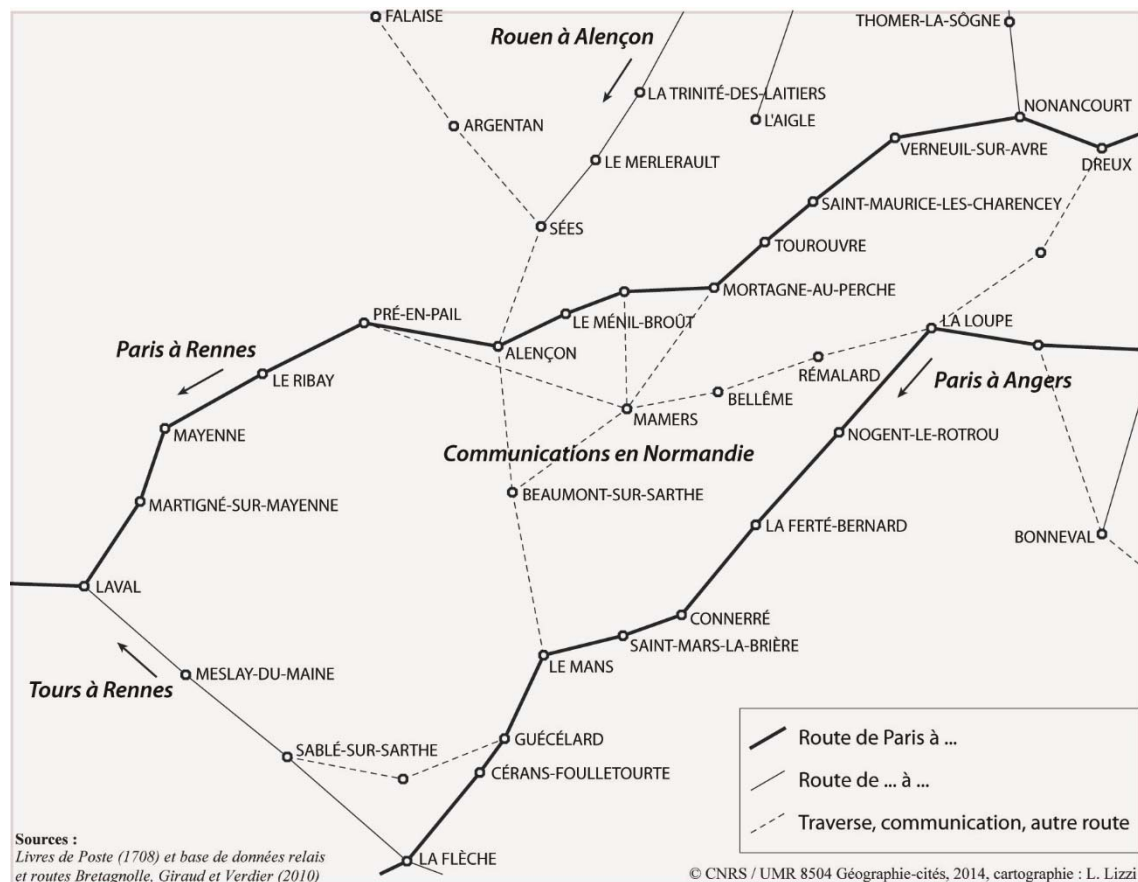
FALAISE
Rouen à Alençon
THOMER-LA-SÔGNE
LA TRINITÉ-DES-LAITIERS
L'AIGLE
NONANCOURT
ARGENTAN
LE MERLERAULT
VERNEUIL-SUR-AVRE
DREUX
SAINT-MAURICE-LES-CHARENCEY
SÉES
TOUROUVRE
MORTAGNE-AU-PERCHE
PRÉ-EN-PAIL
LE MÉNIL-BROÛT
LA LOUPE
Paris à Rennes
ALENÇON
RÉMALARD
Paris à Angers
LE RIBAY
BELLÊME
MAMERS
MAYENNE
NOGENT-LE-ROTROU
Communications en Normandie
BEAUMONT-SUR-SARTHE
MARTIGNÉ-SUR-MAYENNE
LA FERTÉ-BERNARD
BONNEVAL
LAVAL
CONNERRÉ
SAINT-MARS-LA-BRIÈRE
LE MANS
MESLAY-DU-MAINE
Tours à Rennes
GUÉCÉLARD
SABLÉ-SUR-SARTHE
CÉRANS-FOULLETOURTE
Route de Paris à ...
Route de ... à ...
Traverse, communication, autre route
Sources :
Livres de Poste (1708) et base de données relais et routes Bretagnolle, Giraud et Verdier (2010)
LA FLÈCHE
© CNRS / UMR 8504 Géographie-cités, 2014, cartographie : L. Lizzi